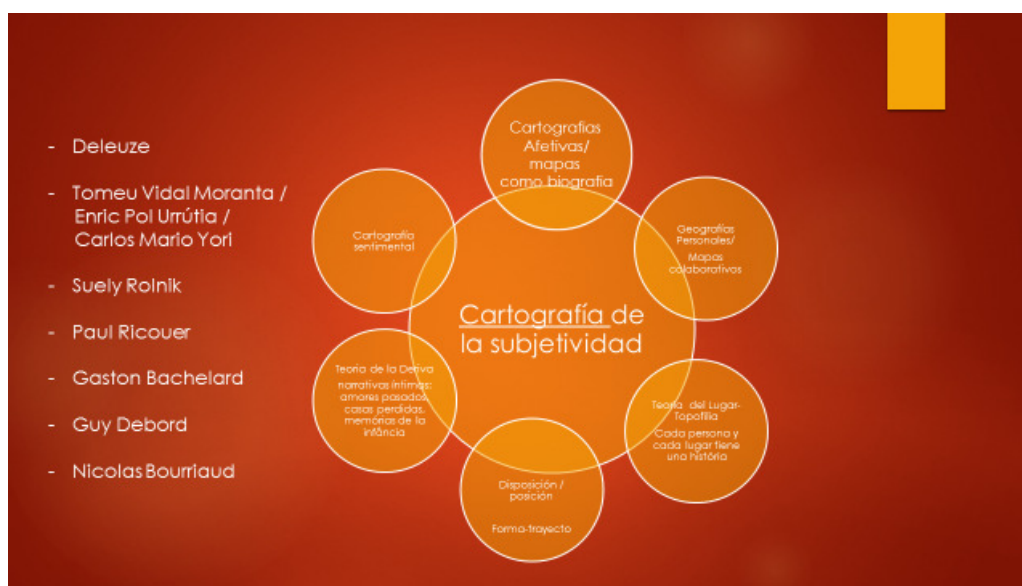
- Deleuze

- Tomeu Vidal Moranta / Enric Pol Urrútia / Carlos Mario Yori

- Suely Rolnik

- Paul Ricouer

- Gaston Bachelard

- Guy Debord

- Nicolas Bourriaud

Cartografías Afetivas/ mapas como biografía

Geografías Personales/ Mapas colaborativos

Teoria del Lugar-Topofilia
Cada persona y cada lugar tiene una historia

Disposición / posición
Forma-trayecto

Teoria de la Deriva
narrativas íntimas: amores pasados, casas perdidas, memórias de la infância

Cartografía sentimental

Cartografía de la subjetividad